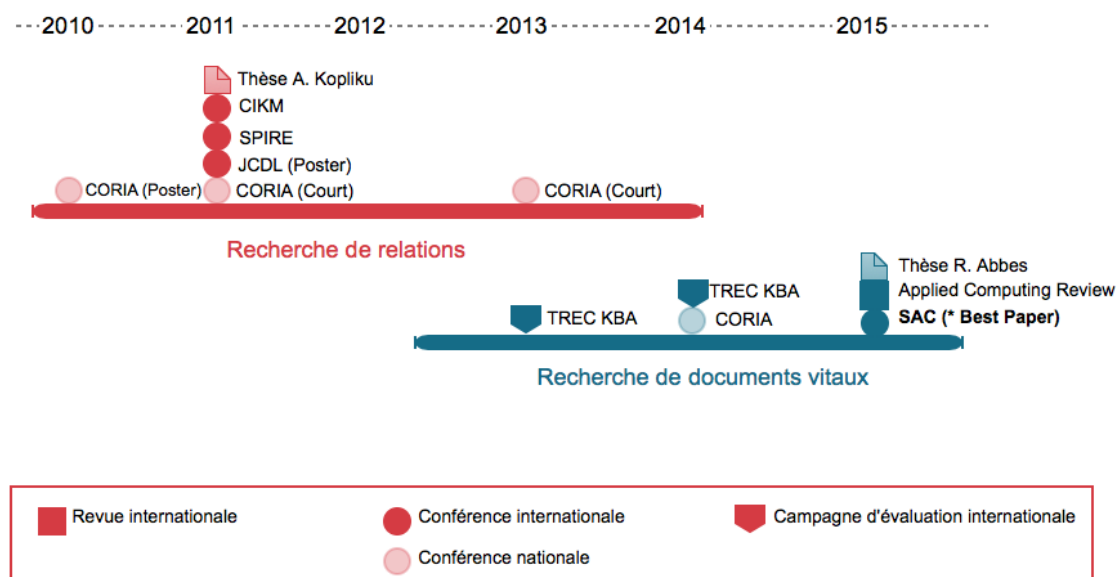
2010 2011 2012 2013 2014 2015

Thèse A. Kopliku
CIKM
SPIRE
JCDL (Poster)
CORIA (Poster) CORIA (Court) CORIA (Court)

Recherche de relations

Thèse R. Abbes
TREC KBA Applied Computing Review
TREC KBA CORIA SAC (* Best Paper)

Recherche de documents vitaux

Revue internationale
Conférence internationale
Campagne d'évaluation internationale
Conférence nationale